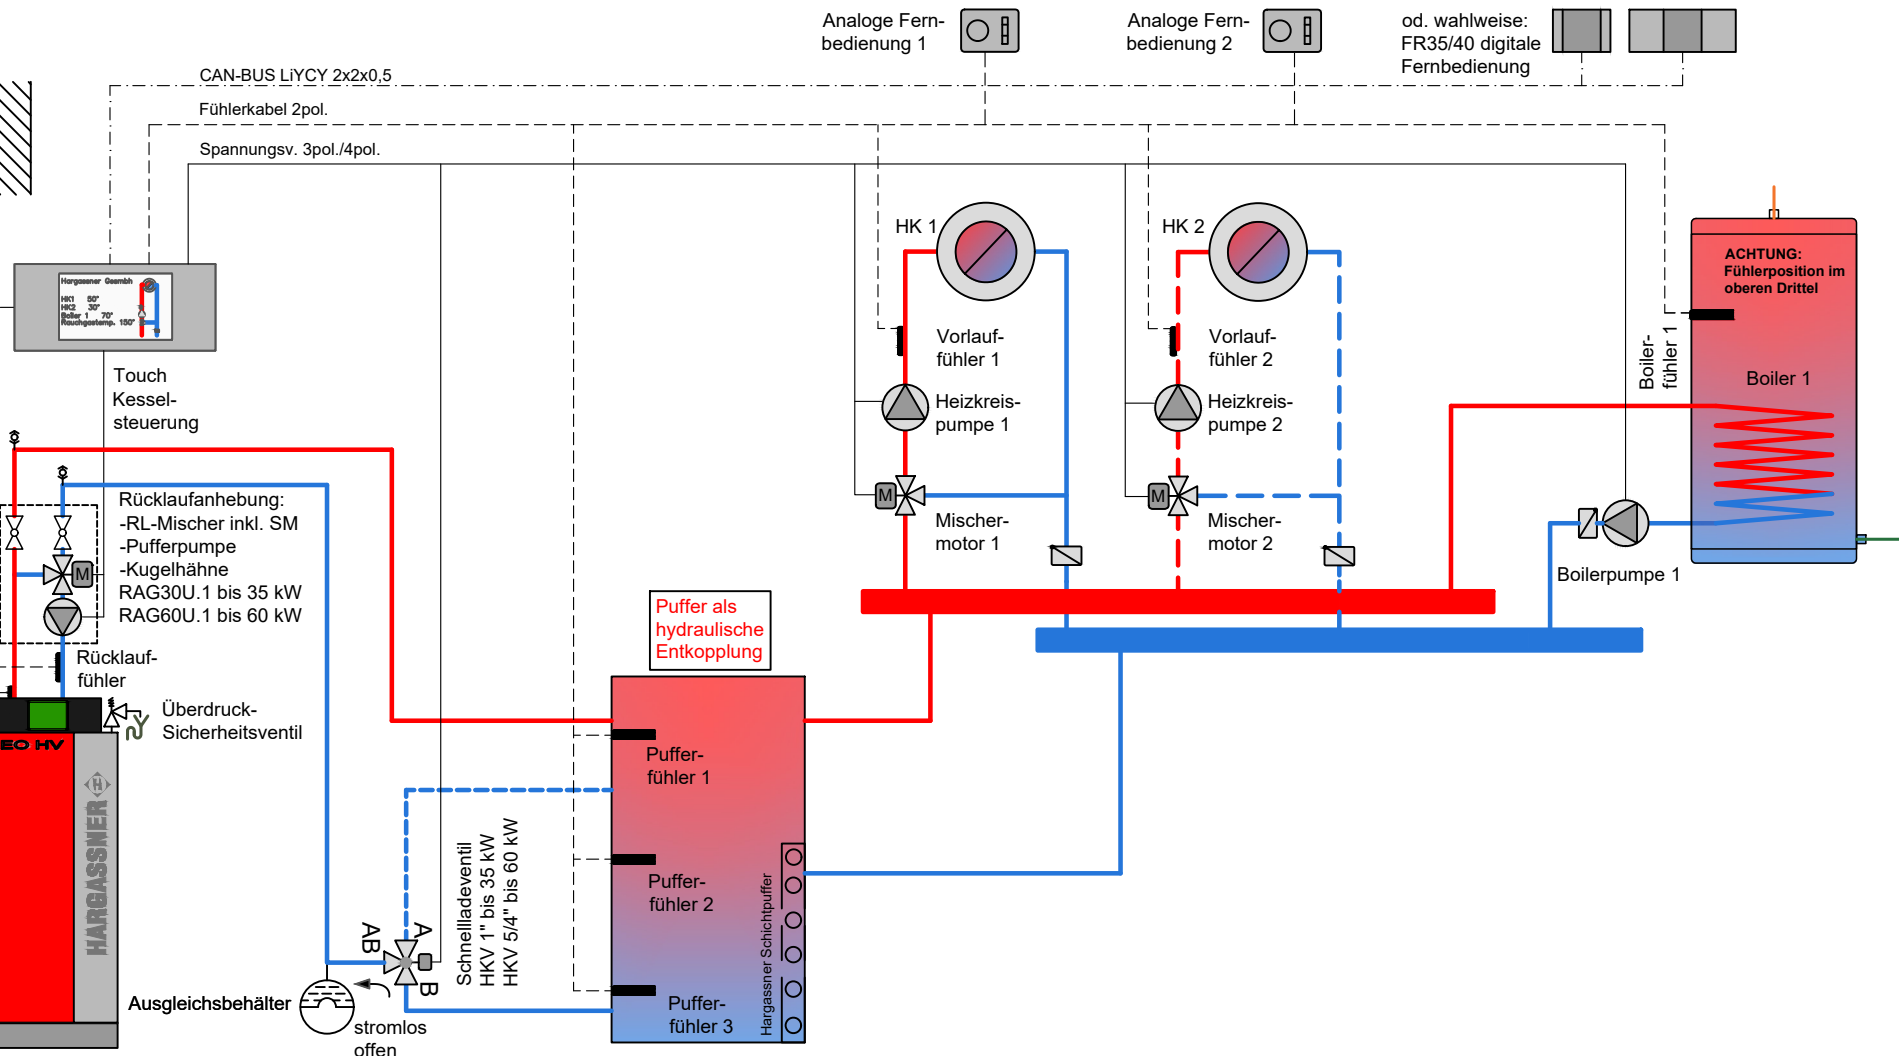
Analoge Fernbedienung 1

Analoge Fernbedienung 2

od. wahlweise: FR35/40 digitale Fernbedienung

CAN-BUS LiYCY 2x2x0,5

Fühlerkabel 2pol.

Spannungsv. 3pol./4pol.

Hargassner Gesmbh
HK1 50°
HK2 30°
Boiler 1 70°
Rauchgastemp. 150°

Touch Kesselsteuerung

HK 1

HK 2

Vorlauffühler 1

Vorlauffühler 2

Heizkreispumpe 1

Heizkreispumpe 2

M

M

Mischermotor 1

Mischermotor 2

ACHTUNG: Fühlerposition im oberen Drittel

Boilerfühler 1

Boiler 1

Boilerpumpe 1

Rücklaufanhebung:
-RL-Mischer inkl. SM
-Pufferpumpe
-Kugelhähne
RAG30U.1 bis 35 kW
RAG60U.1 bis 60 kW

M

Rücklauffühler

Überdruck-Sicherheitsventil

EO HV

HARGASSNER

Puffer als hydraulische Entkopplung

Pufferfühler 1

Pufferfühler 2

Pufferfühler 3

Hargassner Schichtpuffer

Schnellladeventil
HKV 1" bis 35 kW
HKV 5/4" bis 60 kW

AB

A

B

Ausgleichsbehälter

stromlos offen